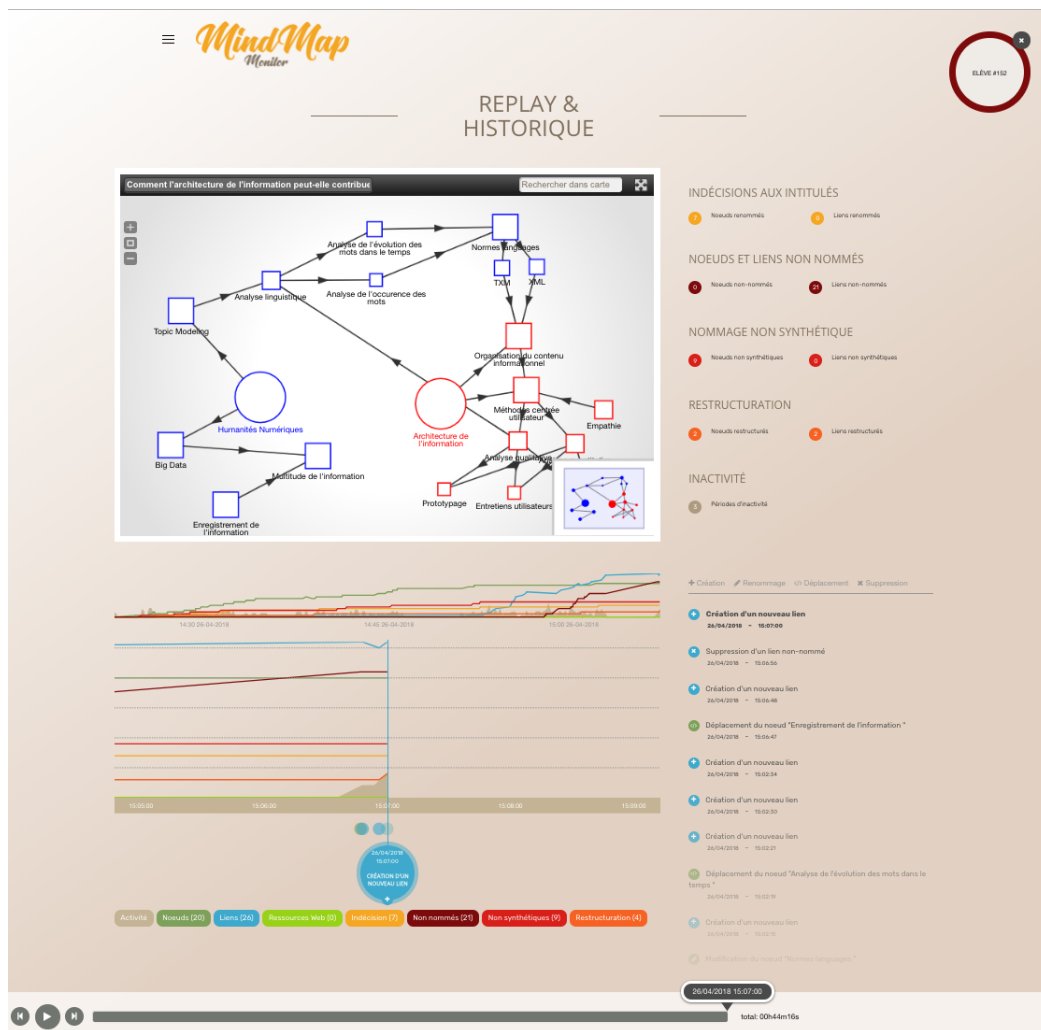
MindMap Monitor

ELÈVE #152

REPLAY & HISTORIQUE

Comment l'architecture de l'information peut-elle contribue

Rechercher dans carte

Analyse de l'évolution des mots dans le temps
Normes langages
TXM
XML
Analyse linguistique
Analyse de l'occurence des mots
Topic Modeling
Organisation du contenu informationnel
Humanités Numériques
Architecture de l'information
Méthodes centrée utilisateur
Empathie
Big Data
Multitude de l'information
Analyse qualitative
Prototypage
Entretiens utilisateurs
Enregistrement de l'information

INDÉCISIONS AUX INTITULÉS
7 Noeuds renommés
0 Liens renommés

NOEUDS ET LIENS NON NOMMÉS
0 Noeuds non-nommés
21 Liens non-nommés

NOMMAGE NON SYNTHÉTIQUE
9 Noeuds non synthétiques
0 Liens non synthétiques

RESTRUCTURATION
2 Noeuds restructurés
2 Liens restructurés

INACTIVITÉ
3 Périodes d'inactivité

14:30 26-04-2018
14:45 26-04-2018
15:00 26-04-2018

15:05:00
15:06:00
15:07:00
15:08:00
15:09:00

26/04/2018 15:07:00 CRÉATION D'UN NOUVEAU LIEN

Activité
Noeuds (20)
Liens (26)
Ressources Web (0)
Indécision (7)
Non nommés (21)
Non synthétiques (9)
Restructuration (4)

+ Création
Renommage
Déplacement
Suppression

Création d'un nouveau lien
26/04/2018 - 15:07:00

Suppression d'un lien non-nommé
26/04/2018 - 15:06:56

Création d'un nouveau lien
26/04/2018 - 15:06:48

Déplacement du noeud "Enregistrement de l'information"
26/04/2018 - 15:06:47

Création d'un nouveau lien
26/04/2018 - 15:02:34

Création d'un nouveau lien
26/04/2018 - 15:02:30

Création d'un nouveau lien
26/04/2018 - 15:02:21

Déplacement du noeud "Analyse de l'évolution des mots dans le temps"
26/04/2018 - 15:02:19

Création d'un nouveau lien
26/04/2018 - 15:02:15

Modification du noeud "Normes langages"

26/04/2018 15:07:00
total: 00h44m16s